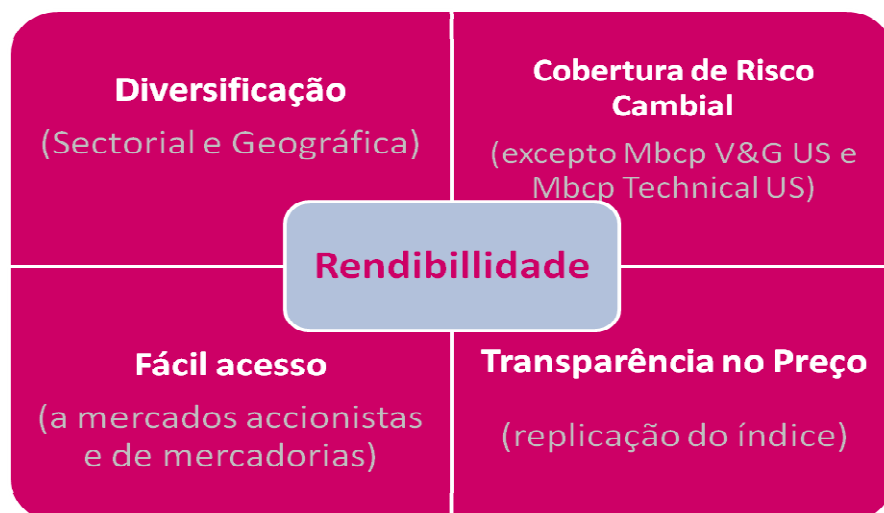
Diversificação

(Sectorial e Geográfica)

Cobertura de Risco Cambial

(excepto Mbcp V&G US e Mbcp Technical US)

Rendibillidade

Fácil acesso

(a mercados accionistas e de mercadorias)

Transparência no Preço

(replicação do índice)